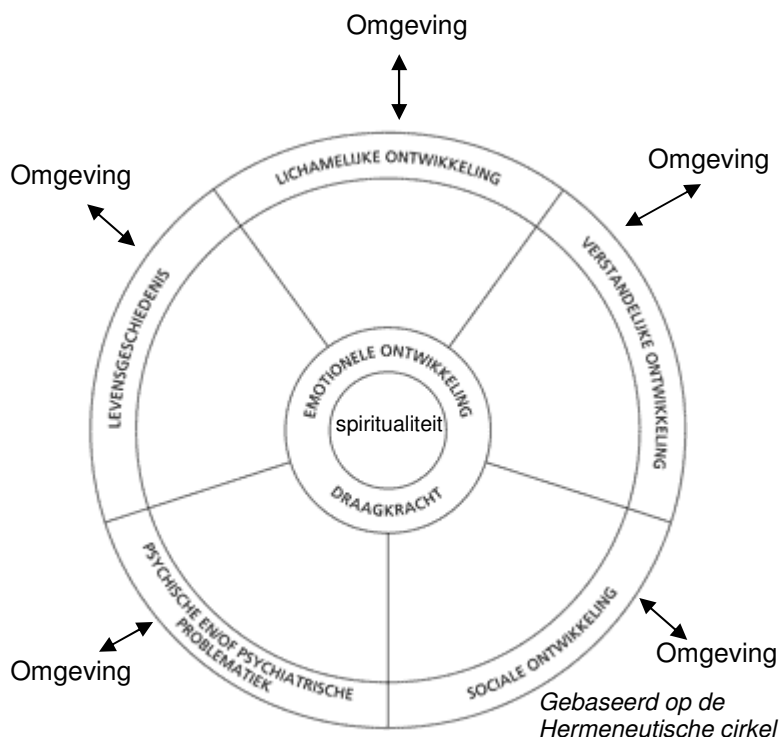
Omgeving

Omgeving

Omgeving

LICHAMELIJKE ONTWIKKELING

VERSTANDELIJKE ONTWIKKELING

LEVENSGESCHIEDENIS

EMOTIONELE ONTWIKKELING

spiritualiteit

DRAAGKRACHT

PSYCHISCHE EN/OF PSYCHIATRISCHE PROBLEMATIEK

SOCIALE ONTWIKKELING

Omgeving

Omgeving

Gebaseerd op de Hermeneutische cirkel